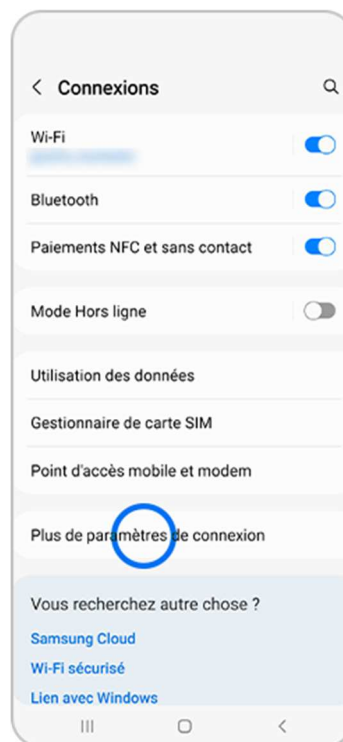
< Connexions

Wi-Fi
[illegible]

Bluetooth

Paiements NFC et sans contact

Mode Hors ligne

Utilisation des données

Gestionnaire de carte SIM

Point d'accès mobile et modem

Plus de paramètres de connexion

Vous recherchez autre chose ?

Samsung Cloud

Wi-Fi sécurisé

Lien avec Windows